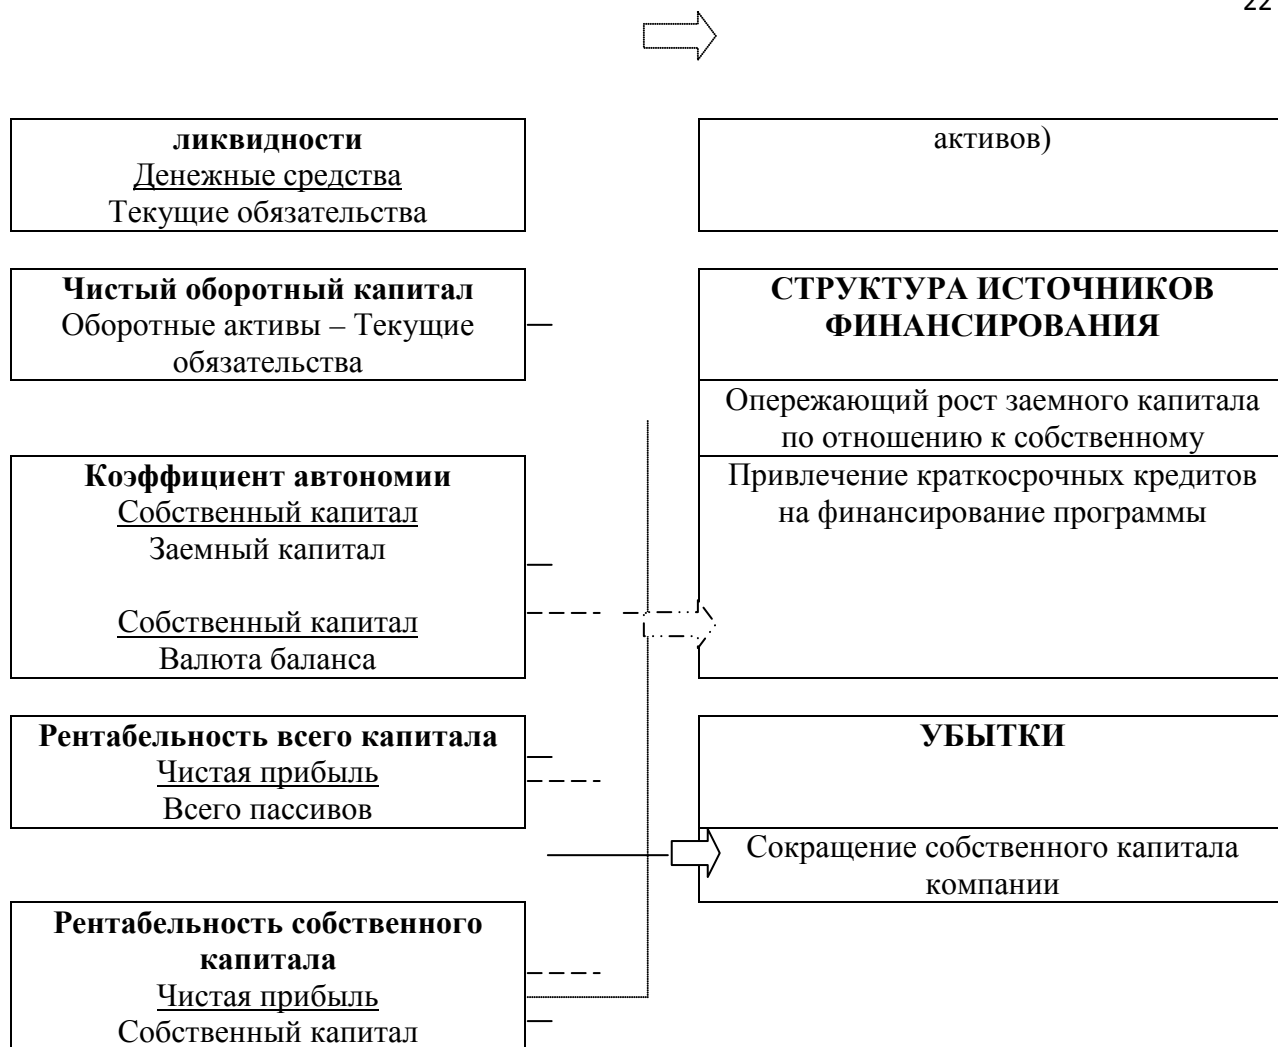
22

ликвидности
Денежные средства
Текущие обязательства

активов)

Чистый оборотный капитал
Оборотные активы – Текущие обязательства

СТРУКТУРА ИСТОЧНИКОВ ФИНАНСИРОВАНИЯ

Опережающий рост заемного капитала по отношению к собственному

Привлечение краткосрочных кредитов на финансирование программы

Коэффициент автономии
Собственный капитал
Заемный капитал

Собственный капитал
Валюта баланса

Рентабельность всего капитала
Чистая прибыль
Всего пассивов

УБЫТКИ

Сокращение собственного капитала компании

Рентабельность собственного капитала
Чистая прибыль
Собственный капитал